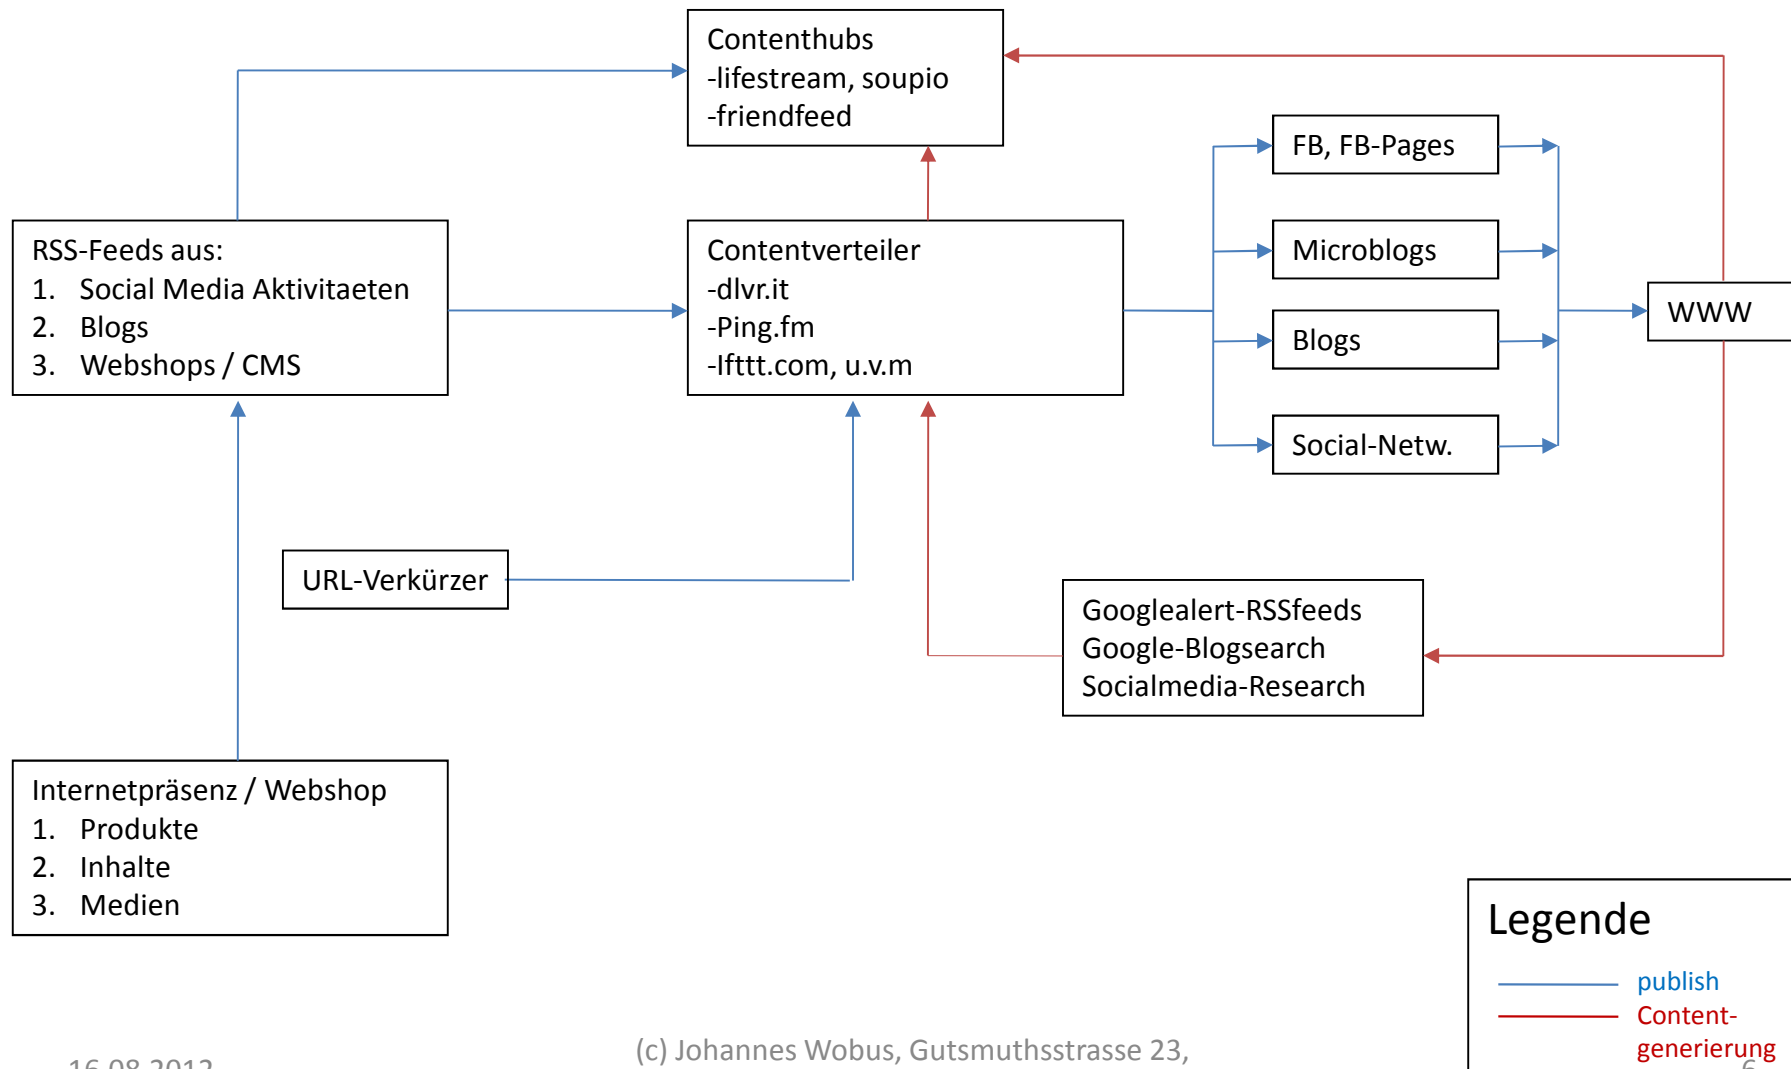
Contenthubs
-lifestream, soupio
-friendfeed

RSS-Feeds aus:
1. Social Media Aktivitaeten
2. Blogs
3. Webshops / CMS

Contentverteiler
-dlvr.it
-Ping.fm
-Ifttt.com, u.v.m

FB, FB-Pages

Microblogs

Blogs

Social-Netw.

WWW

URL-Verkürzer

Googlealert-RSSfeeds
Google-Blogsearch
Socialmedia-Research

Internetpräsenz / Webshop
1. Produkte
2. Inhalte
3. Medien

Legende
publish
Content-generierung

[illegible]
(c) Johannes Wobus, Gutsmuthsstrasse 23,
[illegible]